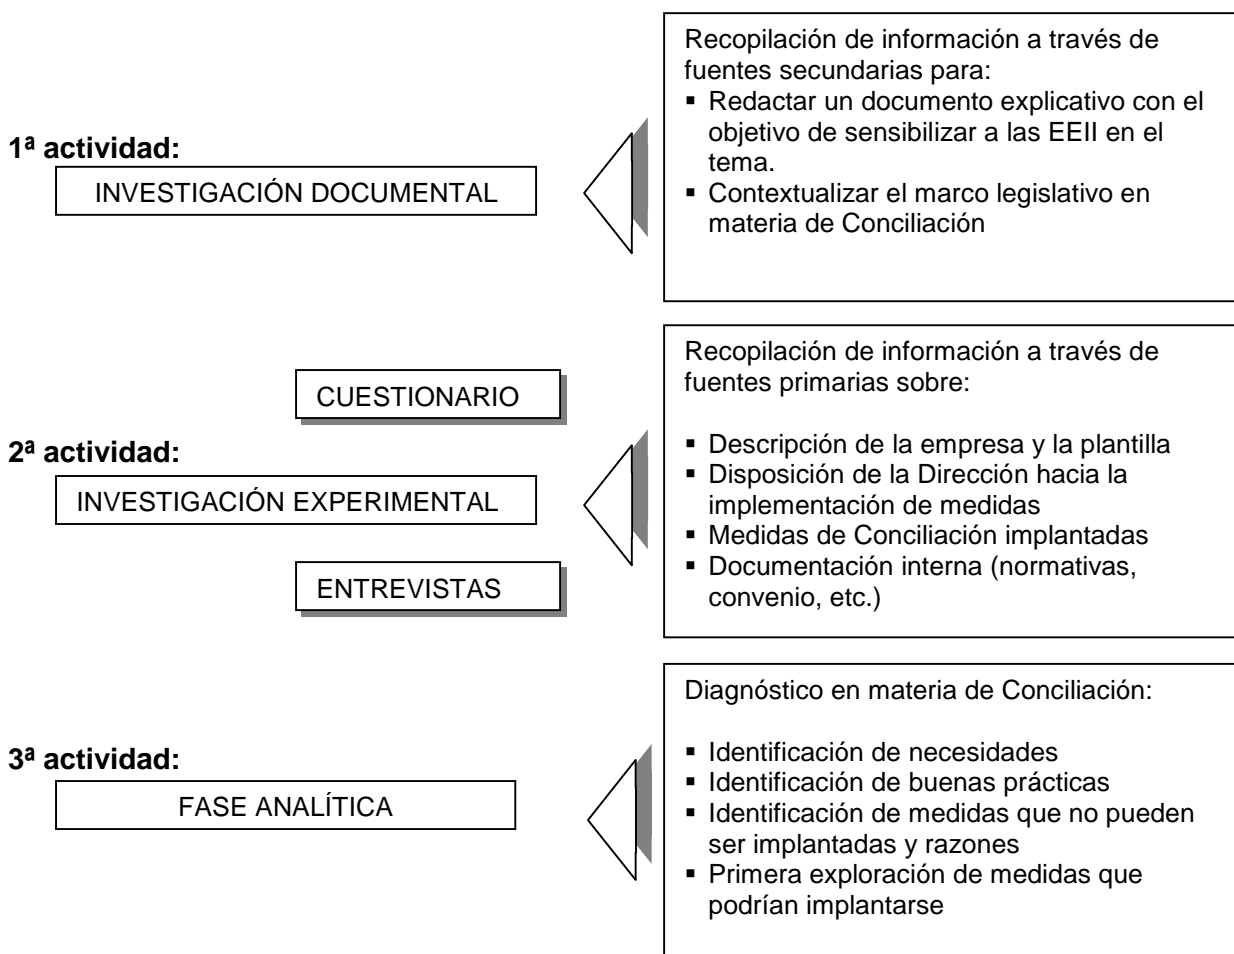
1ª actividad:

INVESTIGACIÓN DOCUMENTAL

Recopilación de información a través de fuentes secundarias para:
▪ Redactar un documento explicativo con el objetivo de sensibilizar a las EEII en el tema.
▪ Contextualizar el marco legislativo en materia de Conciliación

CUESTIONARIO

2ª actividad:

INVESTIGACIÓN EXPERIMENTAL

ENTREVISTAS

Recopilación de información a través de fuentes primarias sobre:

▪ Descripción de la empresa y la plantilla
▪ Disposición de la Dirección hacia la implementación de medidas
▪ Medidas de Conciliación implantadas
▪ Documentación interna (normativas, convenio, etc.)

3ª actividad:

FASE ANALÍTICA

Diagnóstico en materia de Conciliación:

▪ Identificación de necesidades
▪ Identificación de buenas prácticas
▪ Identificación de medidas que no pueden ser implantadas y razones
▪ Primera exploración de medidas que podrían implantarse